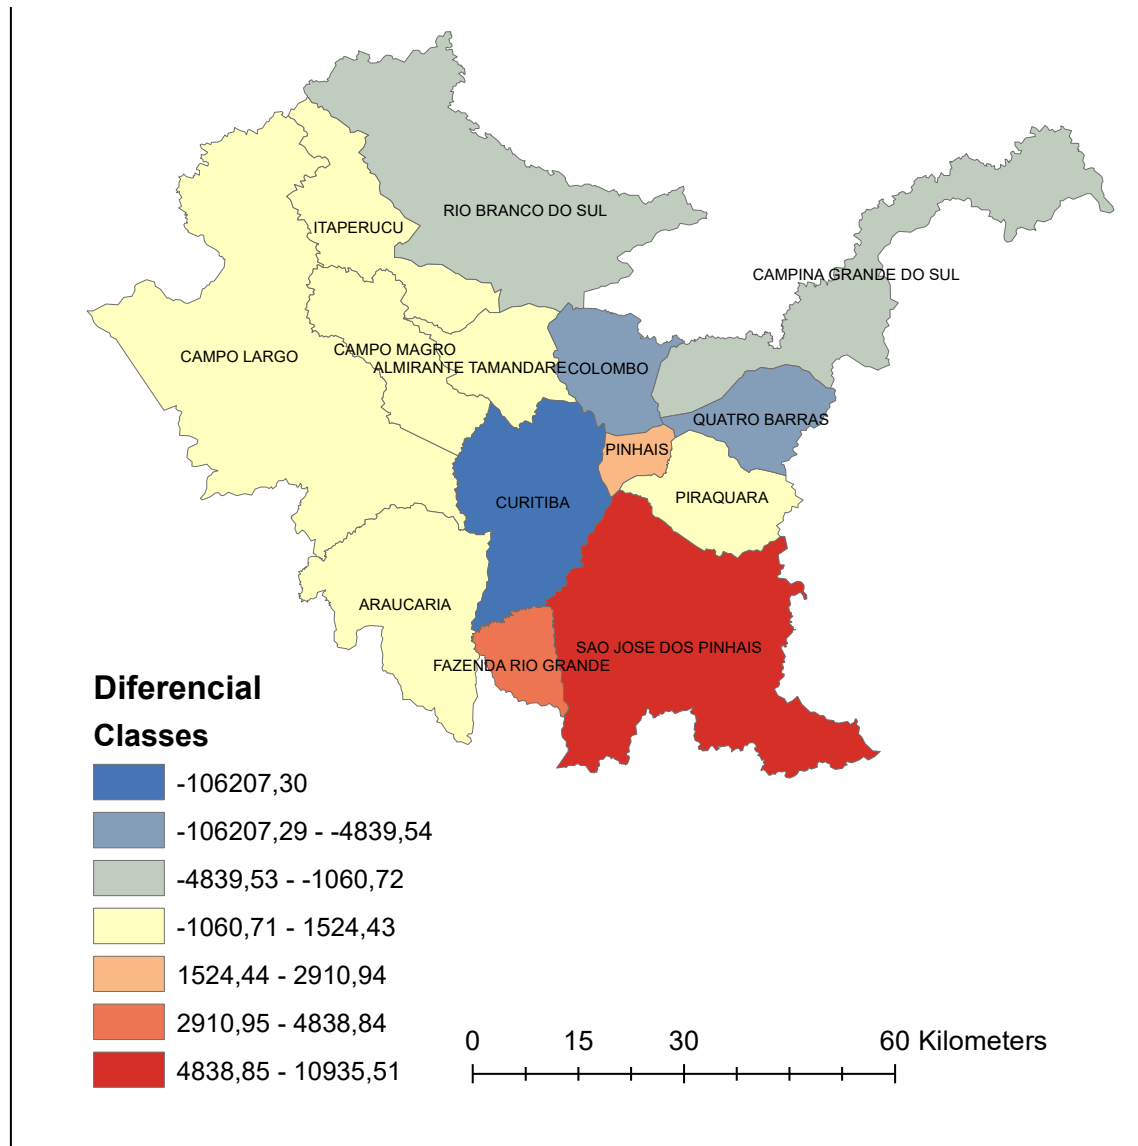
RIO BRANCO DO SUL
ITAPERUCU
CAMPINA GRANDE DO SUL
CAMPO LARGO
CAMPO MAGRO
ALMIRANTE TAMANDARE
COLOMBO
QUATRO BARRAS
PINHAIS
CURITIBA
PIRAQUARA
ARAUCARIA
SAO JOSE DOS PINHAIS
FAZENDA RIO GRANDE

Diferencial
Classes
-106207,30
-106207,29 - -4839,54
-4839,53 - -1060,72
-1060,71 - 1524,43
1524,44 - 2910,94
2910,95 - 4838,84
4838,85 - 10935,51

0 15 30 60 Kilometers